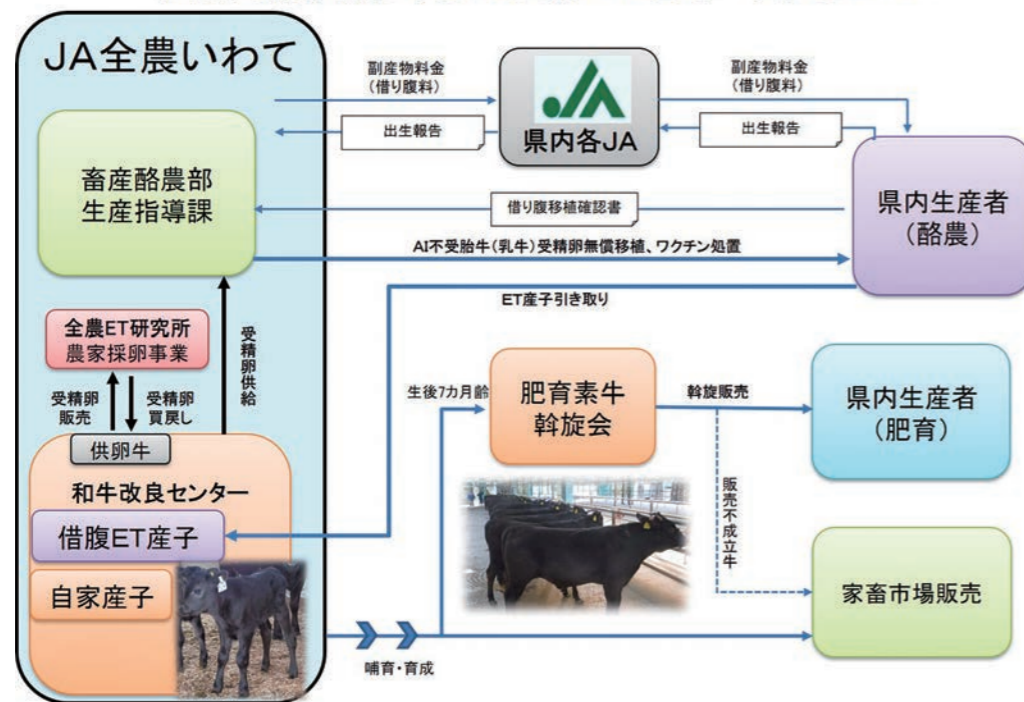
JA全農いわて

副産物料金
（借り腹料）

JA

県内各JA

副産物料金
（借り腹料）

出生報告

出生報告

畜産酪農部
生産指導課

借り腹移植確認書

県内生産者
（酪農）

AI不受胎牛（乳牛）受精卵無償移植、ワクチン処置

ET産子引き取り

全農ET研究所
農家採卵事業

受精卵供給

受精卵
販売

受精卵
買戻し

供卵牛

和牛改良センター

借腹ET産子

自家産子

生後7カ月齢

肥育素牛
斡旋会

斡旋販売

県内生産者
（肥育）

販売不成立牛

家畜市場販売

哺育・育成